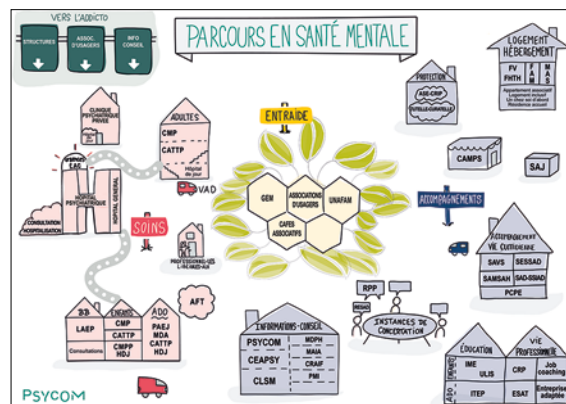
VERS L'ADDICTO

STRUCTURES

ASSOC. D'USAGERS

INFO CONSEIL

PARCOURS EN SANTÉ MENTALE

LOGEMENT HÉBERGEMENT

FV

FHTH

FAM

MAS

Appartement associatif
Logement inclusif
Un chez soi d'abord
Résidence accueil

PROTECTION

ASE-CRIP

TUTELLE-CURATELLE

CLINIQUE PSYCHIATRIQUE PRIVÉE

ADULTES

CMP

CATTP

Hôpital de jour

URGENCES
CAC

HÔPITAL PSYCHIATRIQUE

HÔPITAL GÉNÉRAL

CONSULTATION
HOSPITALISATION

ENTRAIDE

GEM

ASSOCIATIONS D'USAGERS

UNAFAM

CAFÉS ASSOCIATIFS

CAMPS

SAJ

VAD

SOINS

PROFESSIONNELS LIBÉRAUX

ACCOMPAGNEMENTS

ACCOMPAGNEMENT VIE QUOTIDIENNE

SAVS

SESSAD

SAMSAH

SAD-SSIAD

PCPE

AFT

RPP

INSTANCES DE CONCERTATION

BB

ENFANTS

ADO

LAEP

CMP

PAEJ

CATTP

MDA

CMPP

CATTP

Consultations

HDJ

HDJ

INFORMATIONS-CONSEIL

PSYCOM

MDPH

CEAPSY

MAIA

CRAIP

CLSM

PMI

ÉDUCATION

IME

ULIS

ITEP

VIE PROFESSIONNELLE

CRP

Job coaching

ESAT

Entreprise adaptée

PSYCOM